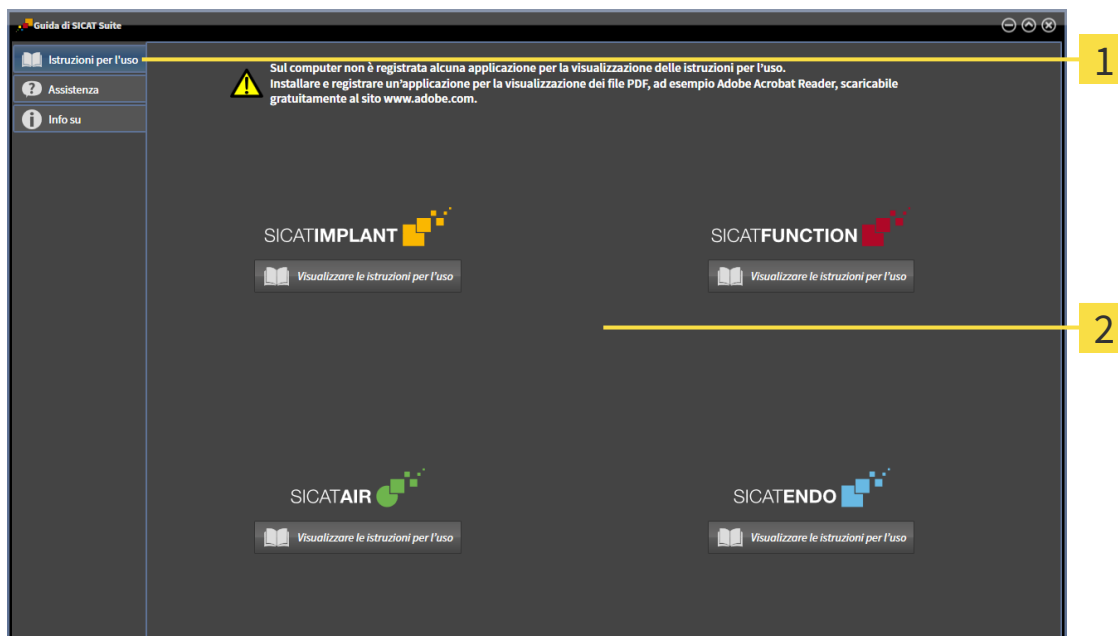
Guida di SICAT Suite

Istruzioni per l'uso

Assistenza

Info su

Sul computer non è registrata alcuna applicazione per la visualizzazione delle istruzioni per l'uso. Installare e registrare un'applicazione per la visualizzazione dei file PDF, ad esempio Adobe Acrobat Reader, scaricabile gratuitamente al sito www.adobe.com.

1

SICATIMPLANT

Visualizzare le istruzioni per l'uso

SICATFUNCTION

Visualizzare le istruzioni per l'uso

2

SICATAIR

Visualizzare le istruzioni per l'uso

SICATENDO

Visualizzare le istruzioni per l'uso